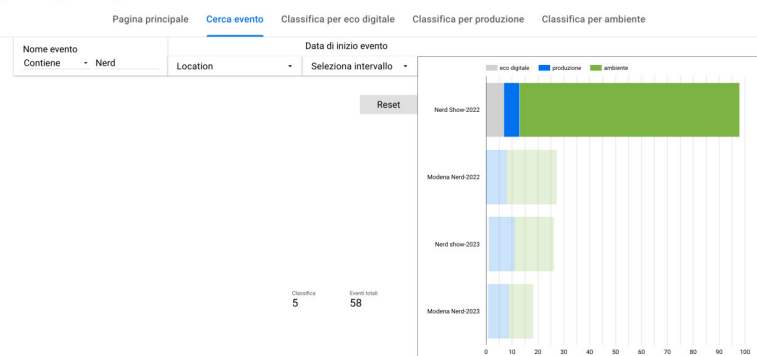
Pagina principale Cerca evento Classifica per eco digitale Classifica per produzione Classifica per ambiente

Nome evento
Contiene Nerd

Data di inizio evento

Location

Seleziona intervallo

Reset

eco digitale produzione ambiente

Nerd Show-2022

Modena Nerd-2022

Nerd show-2023

Modena Nerd-2023

0 10 20 30 40 50 60 70 80 90 100

Classifica
5

Eventi totali
58